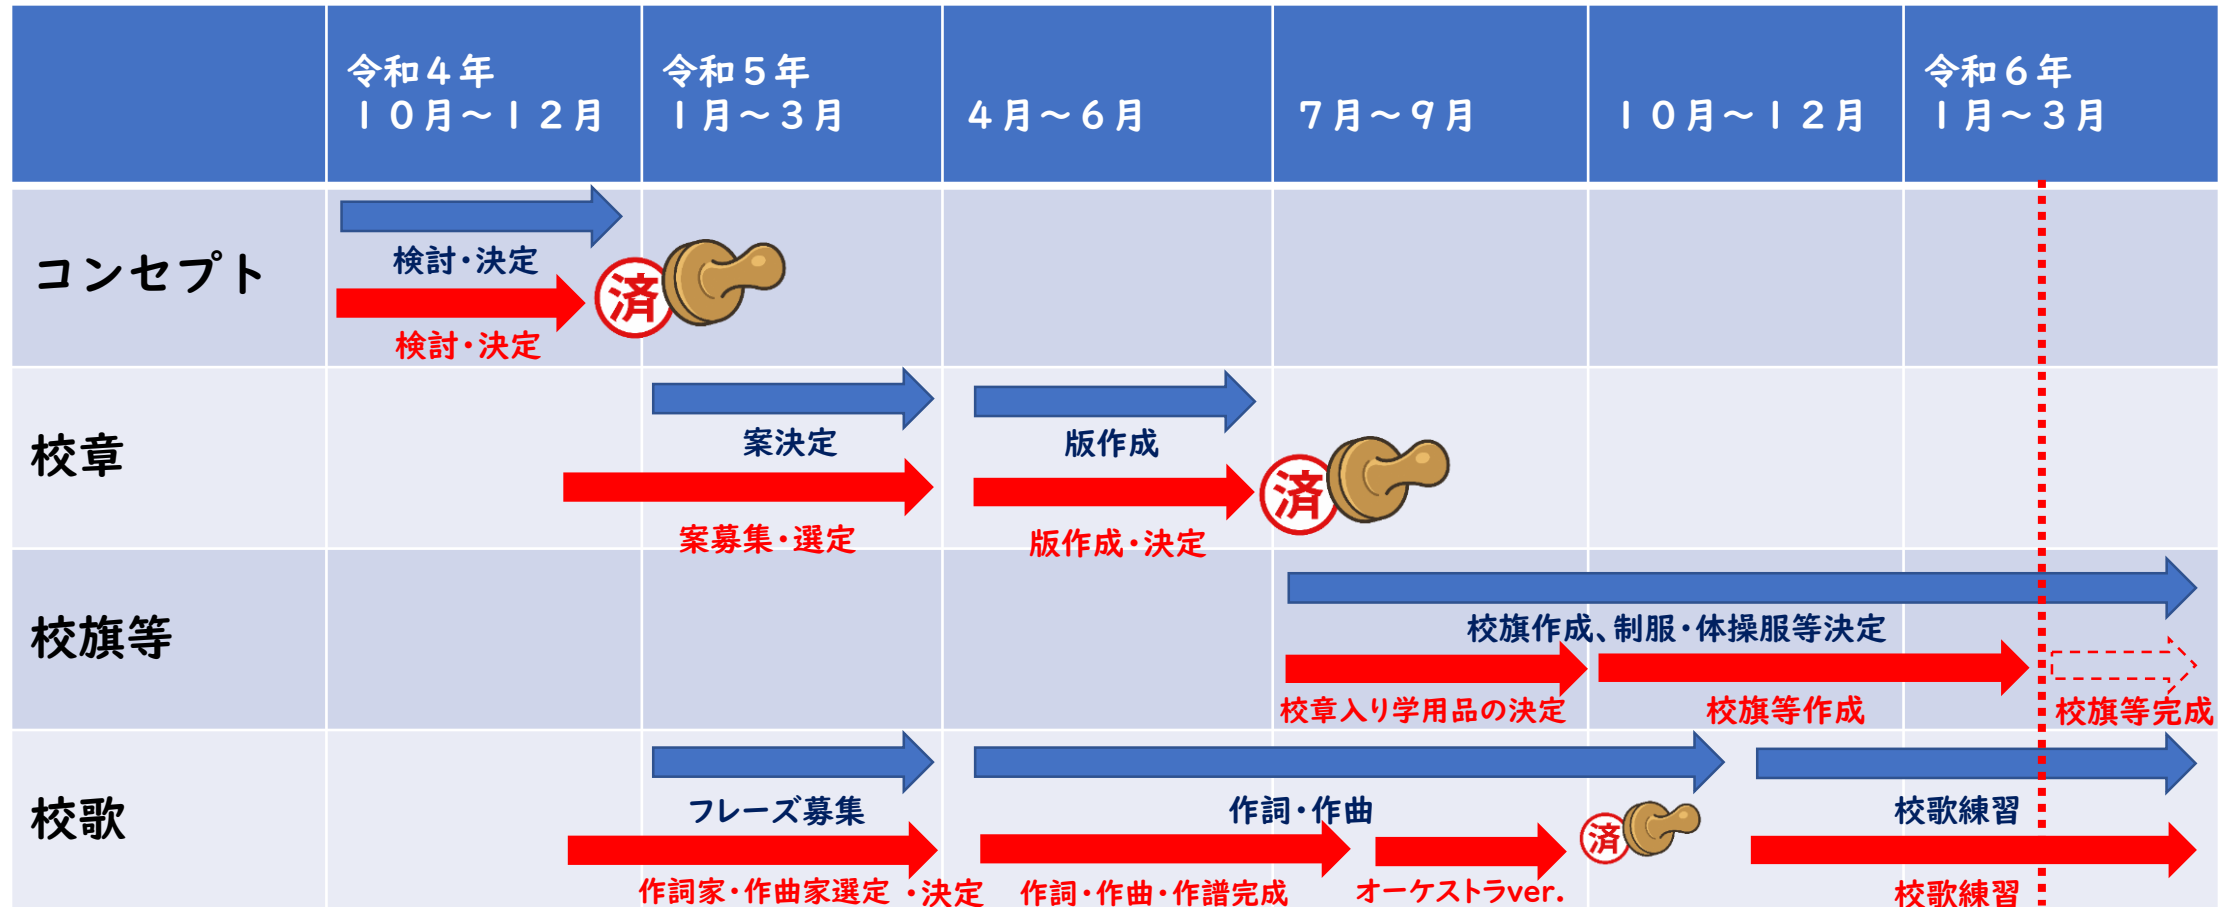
| | 令和４年 １０月～１２月 | 令和５年 １月～３月 | ４月～６月 | ７月～９月 | １０月～１２月 | 令和６年 １月～３月 |
|---|---|---|---|---|---|---|
| コンセプト | 検討・決定 検討・決定 | 済 | | | | |
| 校章 | | 案決定 案募集・選定 | 版作成 版作成・決定 | 済 | | |
| 校旗等 | | | | 校旗作成、制服・体操服等決定 校章入り学用品の決定 | 校旗等作成 | 校旗等完成 |
| 校歌 | | フレーズ募集 作詞家・作曲家選定 ・決定 | 作詞・作曲 作詞・作曲・作譜完成 | オーケストラver. 済 | 校歌練習 校歌練習 | |